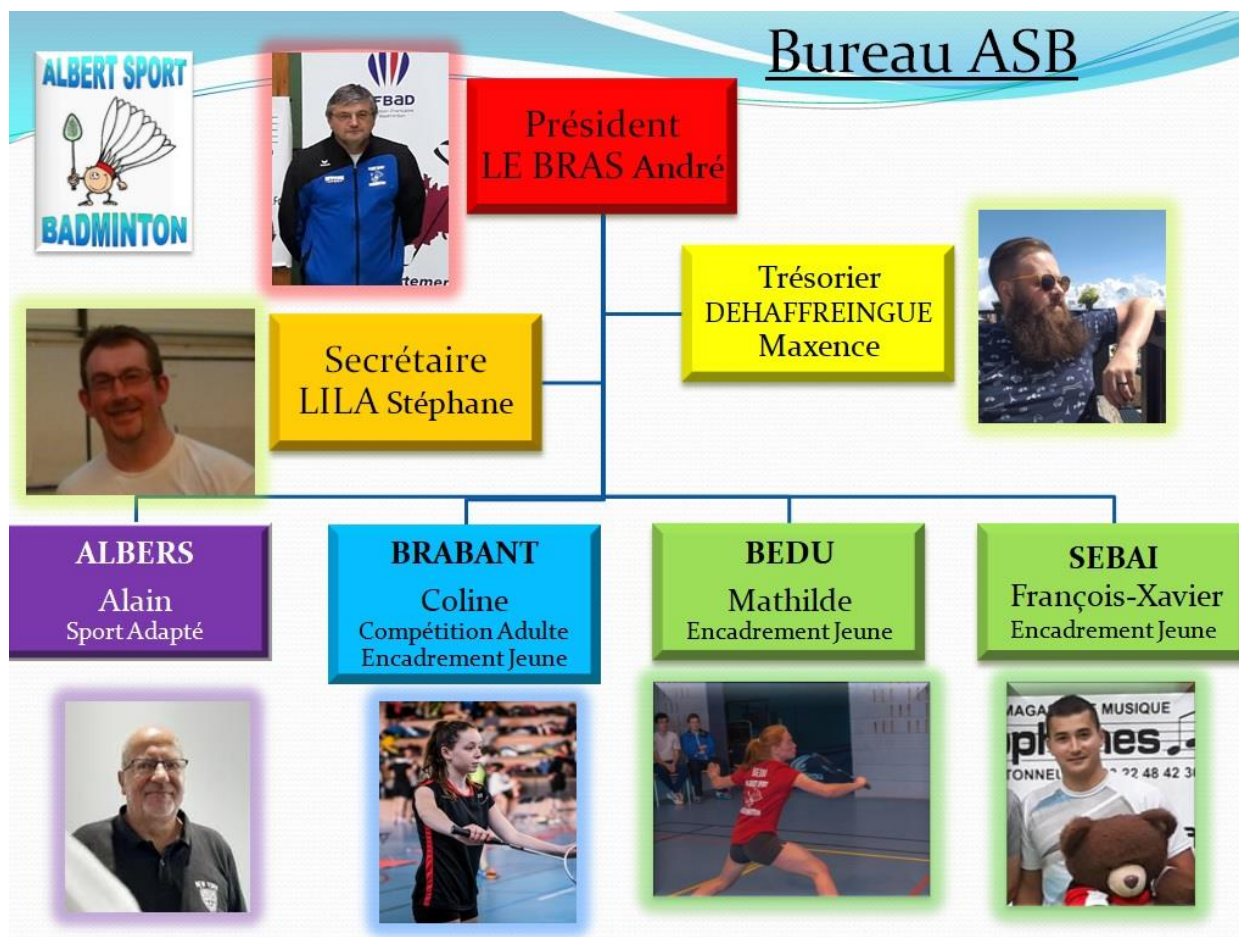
Bureau ASB

ALBERT SPORT
BADMINTON

FFBaD

Président
LE BRAS André

Trésorier
DEHAFFREINGUE
Maxence

Secrétaire
LILA Stéphane

ALBERS
Alain
Sport Adapté

BRABANT
Coline
Compétition Adulte
Encadrement Jeune

BEDU
Mathilde
Encadrement Jeune

SEBAI
François-Xavier
Encadrement Jeune

MAGA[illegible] MUSIQUE
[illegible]
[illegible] 22 48 42 3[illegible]